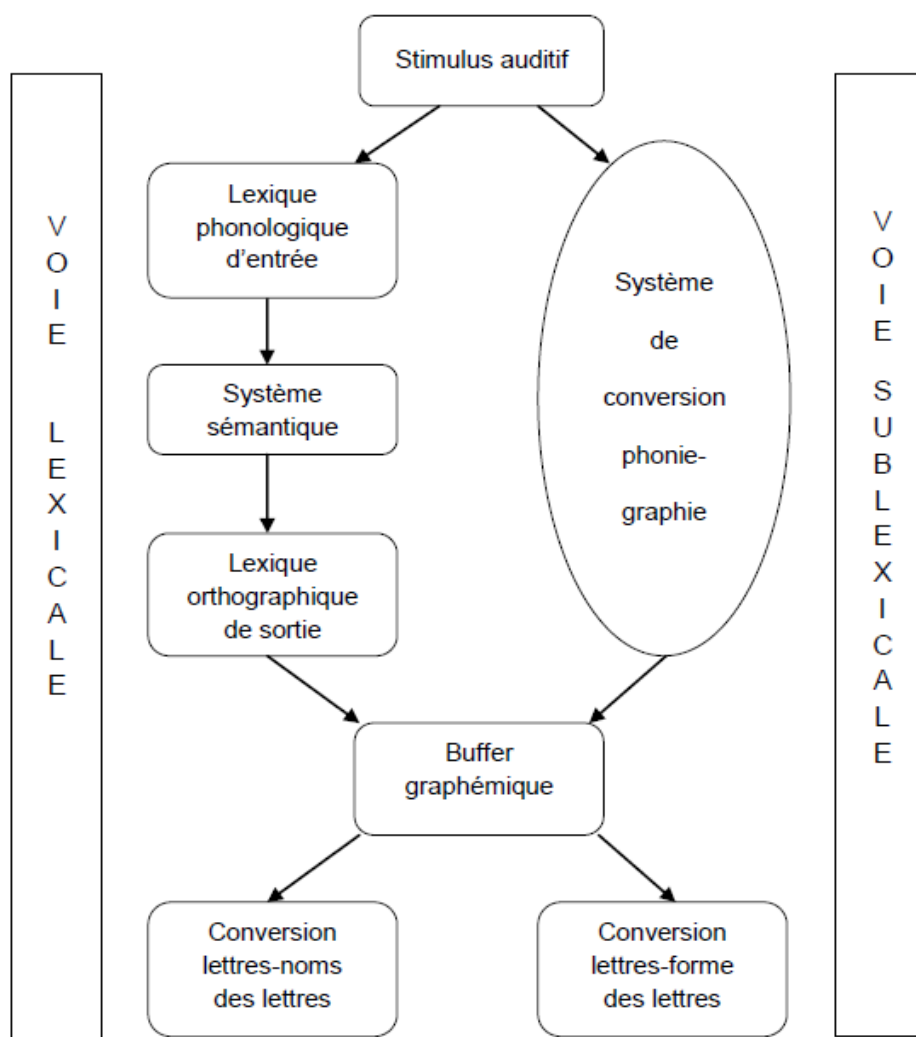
Stimulus auditif

VOIE LEXICALE

Lexique phonologique d'entrée

Système sémantique

Lexique orthographique de sortie

Système de conversion phonie-graphie

VOIE SUBLEXICALE

Buffer graphémique

Conversion lettres-noms des lettres

Conversion lettres-forme des lettres